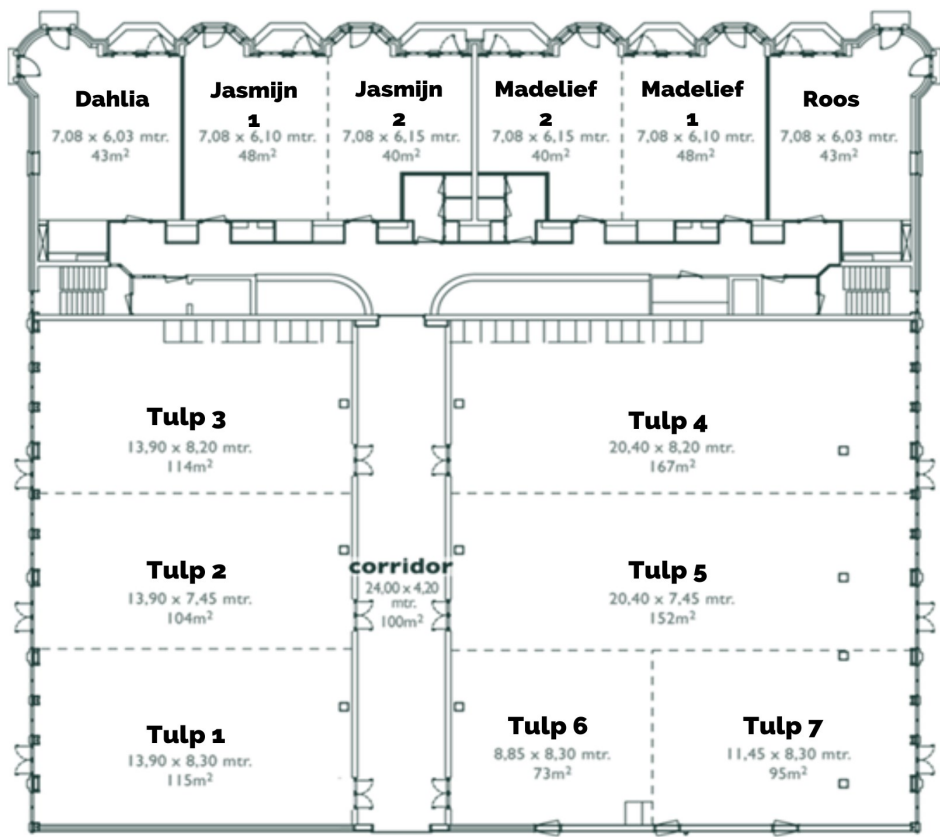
Dahlia
7,08 x 6,03 mtr.
43m²

Jasmijn 1
7,08 x 6,10 mtr.
48m²

Jasmijn 2
7,08 x 6,15 mtr.
40m²

Madelief 2
7,08 x 6,15 mtr.
40m²

Madelief 1
7,08 x 6,10 mtr.
48m²

Roos
7,08 x 6,03 mtr.
43m²

Tulp 3
13,90 x 8,20 mtr.
114m²

Tulp 4
20,40 x 8,20 mtr.
167m²

Tulp 2
13,90 x 7,45 mtr.
104m²

corridor
24,00 x 4,20 mtr.
100m²

Tulp 5
20,40 x 7,45 mtr.
152m²

Tulp 1
13,90 x 8,30 mtr.
115m²

Tulp 6
8,85 x 8,30 mtr.
73m²

Tulp 7
11,45 x 8,30 mtr.
95m²